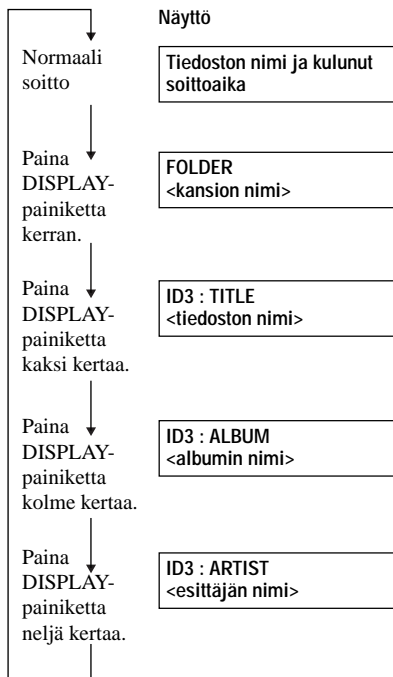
Näyttö

Normaali soitto

Tiedoston nimi ja kulunut soittoaika

Paina DISPLAY-painiketta kerran.

FOLDER
<kansion nimi>

Paina DISPLAY-painiketta kaksi kertaa.

ID3 : TITLE
<tiedoston nimi>

Paina DISPLAY-painiketta kolme kertaa.

ID3 : ALBUM
<albumin nimi>

Paina DISPLAY-painiketta neljä kertaa.

ID3 : ARTIST
<esittäjän nimi>